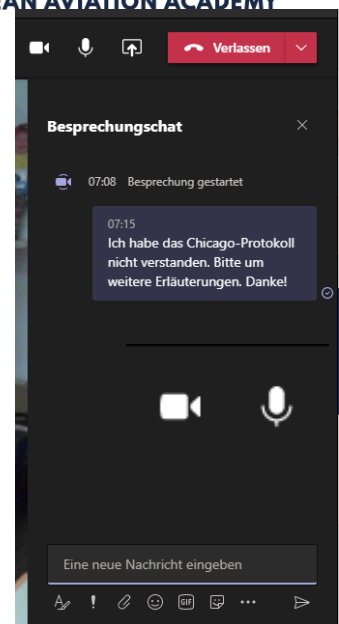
AN AVIATION ACADEMY

Verlassen

Besprechungschat

07:08 Besprechung gestartet

07:15
Ich habe das Chicago-Protokoll nicht verstanden. Bitte um weitere Erläuterungen. Danke!

Eine neue Nachricht eingeben

GIF